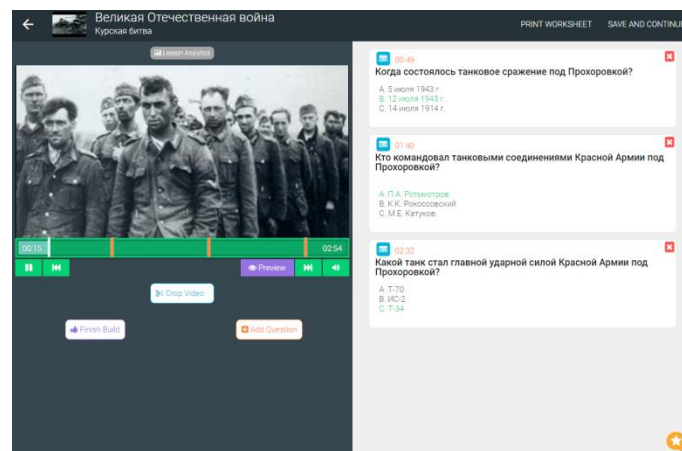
Великая Отечественная война
Курская битва

PRINT WORKSHEET SAVE AND CONTINU

Lesson Analytics

00:15
02:54

Preview

Crop Video

Finish Build

Add Question

00:49
Когда состоялось танковое сражение под Прохоровкой?
A. 5 июля 1943 г.
B. 12 июля 1943 г.
C. 14 июля 1914 г.

01:40
Кто командовал танковыми соединениями Красной Армии под Прохоровкой?
A. П.А. Ротмистров
B. К.К. Рокоссовский
C. М.Е. Катуков

02:32
Какой танк стал главной ударной силой Красной Армии под Прохоровкой?
A. Т-70
B. ИС-2
C. Т-34